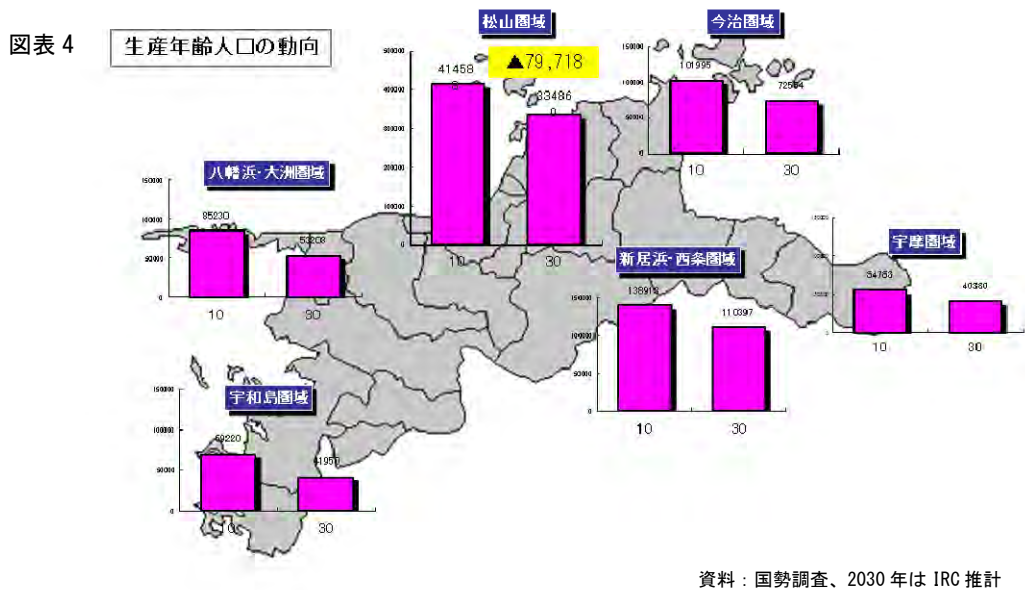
図表 4

生産年齢人口の動向

松山圏域

▲79,718

500000
400000
300000
200000
100000
0

41458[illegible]

33486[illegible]

10 30

今治圏域

150000
100000
50000
0

101995

72564

10 30

八幡浜･大洲圏域

150000
100000
50000
0

85230

53208

10 30

宇摩圏域

34763

40380

10 30

新居浜･西条圏域

150000
100000
50000
0

138913

110397

10 30

宇和島圏域

150000
100000
50000
0

69220

41957

10 30

資料：国勢調査、2030 年は IRC 推計